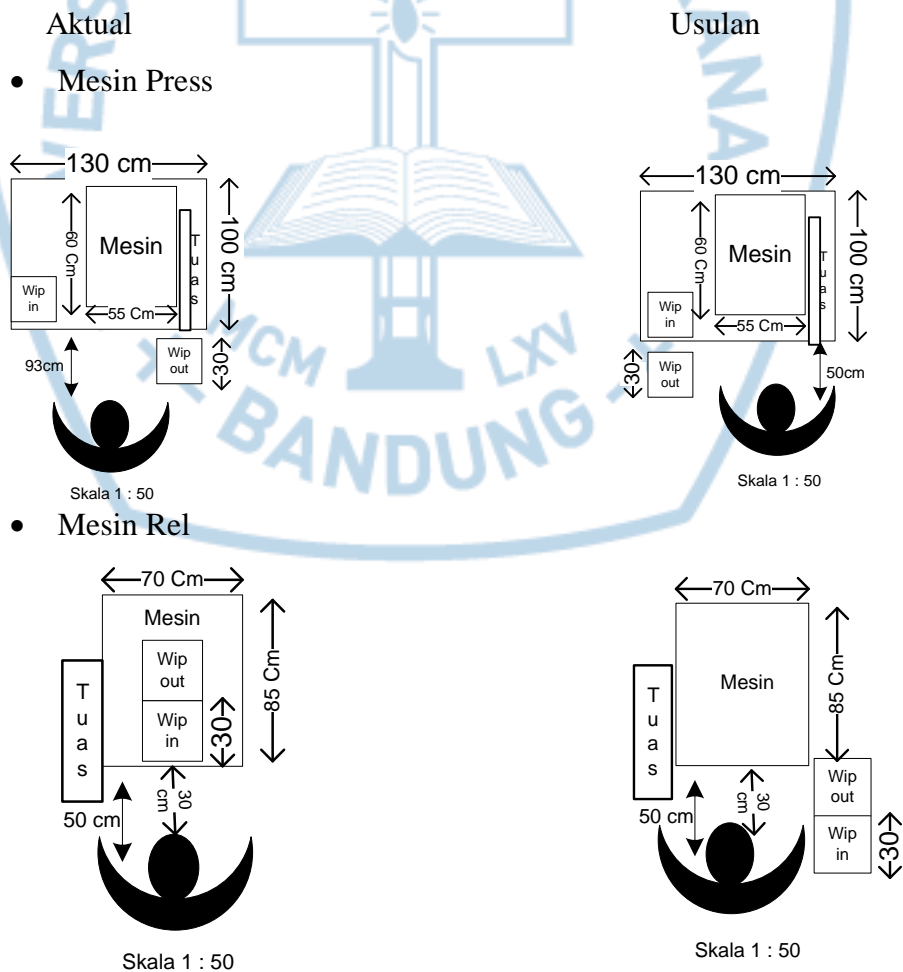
Aktual

Usulan

• Mesin Press

130 cm
100 cm
60 Cm
Mesin
Tuas
Wip in
55 Cm
Wip out
30
93cm
Skala 1 : 50

130 cm
100 cm
60 Cm
Mesin
Tuas
Wip in
55 Cm
30
Wip out
50cm
Skala 1 : 50

• Mesin Rel

70 Cm
Mesin
85 Cm
Wip out
Wip in
30
Tuas
30 cm
50 cm
Skala 1 : 50

70 Cm
Mesin
85 Cm
Tuas
30 cm
50 cm
Wip out
Wip in
30
Skala 1 : 50

BANDUNG